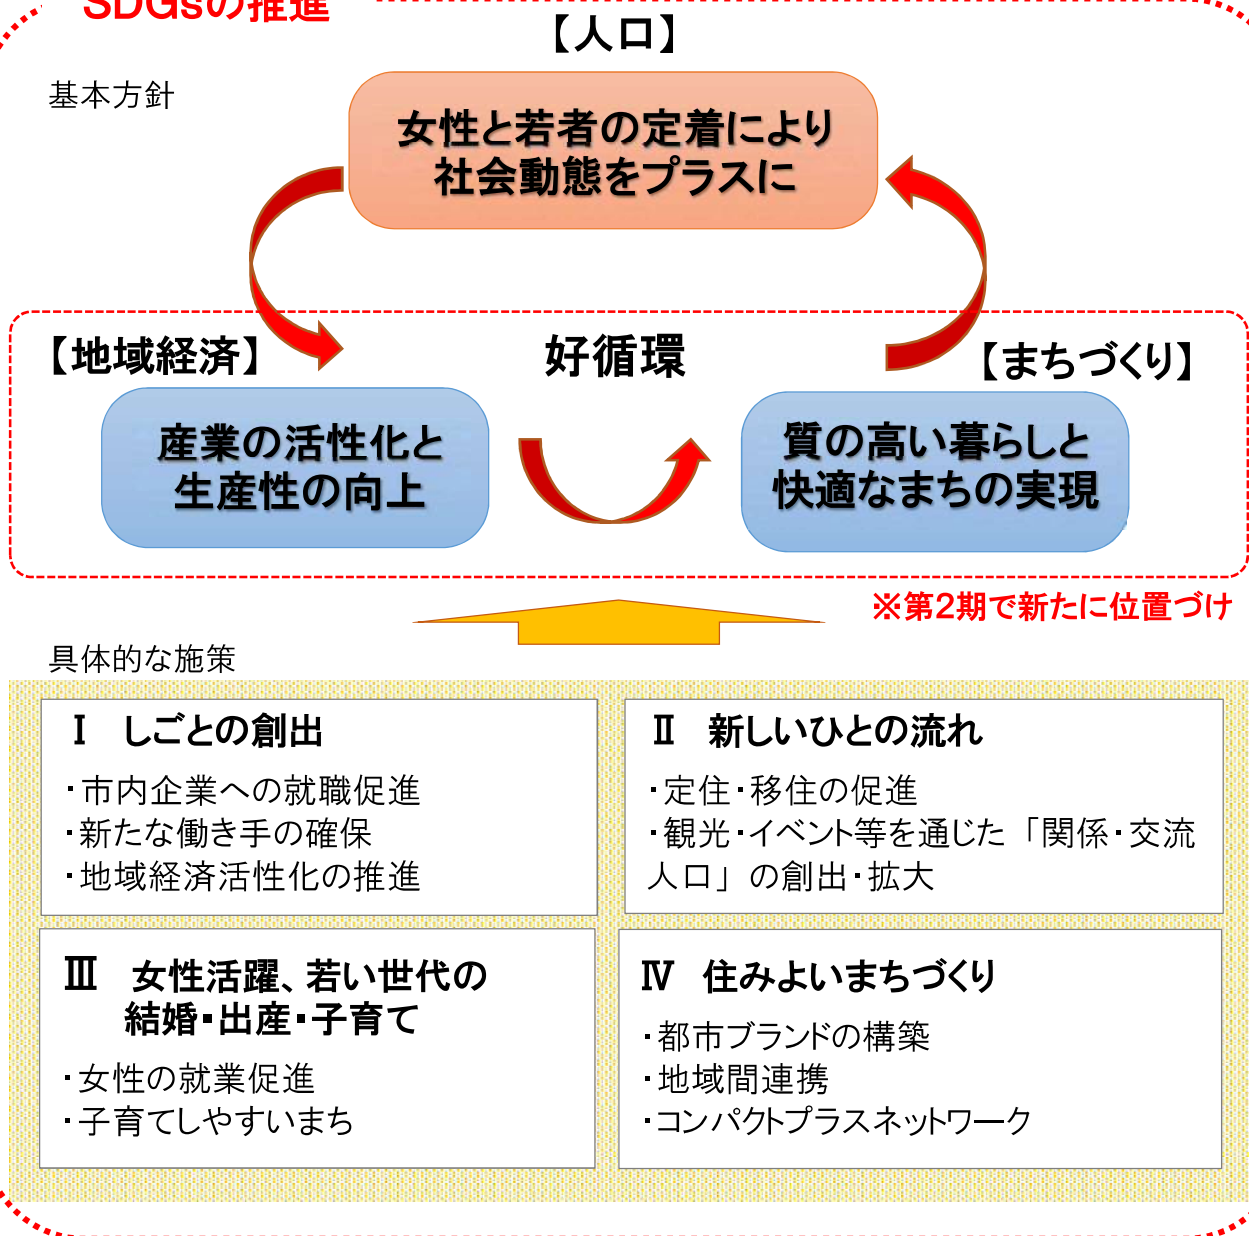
SDGsの推進

【人口】

基本方針

女性と若者の定着により社会動態をプラスに

【地域経済】

好循環

【まちづくり】

産業の活性化と生産性の向上

質の高い暮らしと快適なまちの実現

※第2期で新たに位置づけ

具体的な施策

Ⅰ　しごとの創出

・市内企業への就職促進
・新たな働き手の確保
・地域経済活性化の推進

Ⅱ　新しいひとの流れ

・定住・移住の促進
・観光・イベント等を通じた「関係・交流人口」の創出・拡大

Ⅲ　女性活躍、若い世代の結婚・出産・子育て

・女性の就業促進
・子育てしやすいまち

Ⅳ　住みよいまちづくり

・都市ブランドの構築
・地域間連携
・コンパクトプラスネットワーク